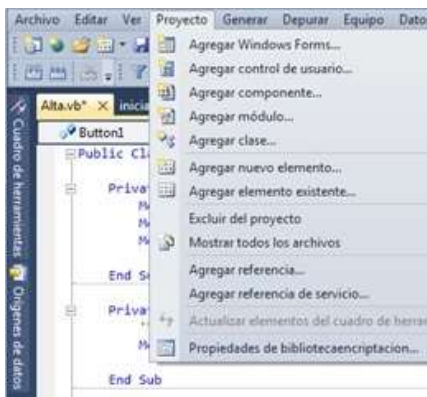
Archivo Editar Ver Proyecto Generar Depurar Equipo Dato

Alta.vb* × inicia

Button1

Public Cl

Priva

M

M

M

End S

Priva

M

End Sub

Cuadro de herramientas

Orígenes de datos

Agregar Windows Forms...
Agregar control de usuario...
Agregar componente...
Agregar módulo...
Agregar clase...
Agregar nuevo elemento...
Agregar elemento existente...
Excluir del proyecto
Mostrar todos los archivos
Agregar referencia...
Agregar referencia de servicio...
Actualizar elementos del cuadro de herra
Propiedades de bibliotecaencriptacion...